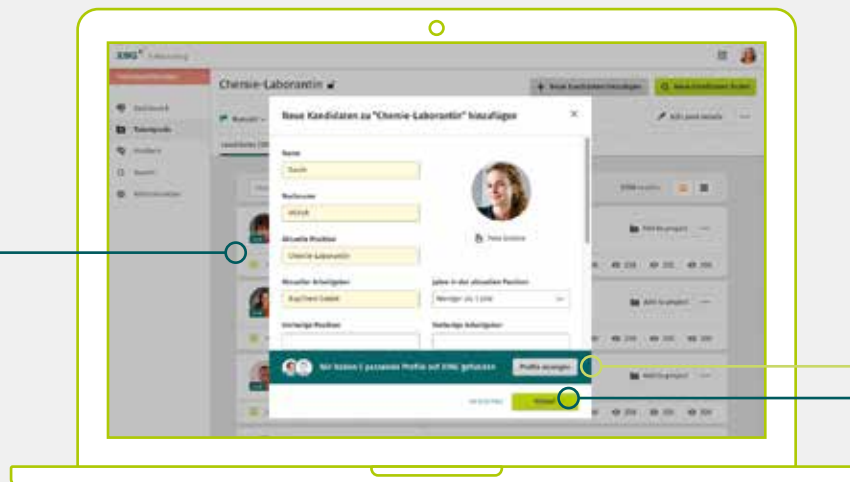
XING

Chemie-Laborantin

Neue Kandidaten hinzufügen

Neue Kandidaten zu "Chemie-Laborantin" hinzufügen

Name

Sarah

Nachname

Müller

Aktuelle Position

Chemie-Laborantin

Foto ändern

Aktueller Arbeitgeber

Jahre in der aktuellen Position

Weniger als 1 Jahr

Vorherige Position

Vorheriger Arbeitgeber

Wir haben 1 passendes Profil auf XING gefunden

Profile anzeigen

Add to project

Add to project

Add to project

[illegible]